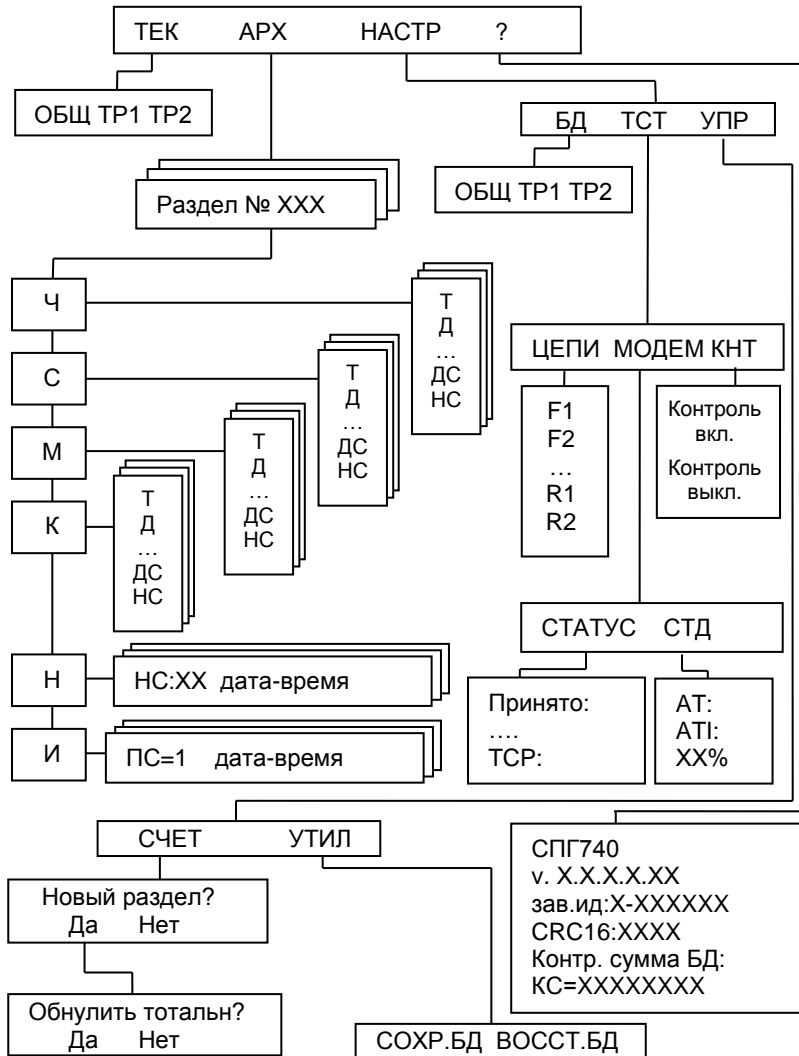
ТЕК АРХ НАСТР ?

ОБЩ ТР1 ТР2

БД ТСТ УПР

ОБЩ ТР1 ТР2

Раздел № XXX

Ч

С

М

К

Т
Д
…
ДС
НС

Т
Д
…
ДС
НС

Т
Д
…
ДС
НС

Т
Д
…
ДС
НС

ЦЕПИ МОДЕМ КНТ

F1
F2
…
R1
R2

Контроль вкл.
Контроль выкл.

Н

НС:XX дата-время

И

ПС=1 дата-время

СТАТУС СТД

Принято:
….
TCP:

AT:
ATI:
XX%

СЧЕТ УТИЛ

Новый раздел?
Да Нет

Обнулить тотальн?
Да Нет

СОХР.БД ВОССТ.БД

СПГ740
v. X.X.X.X.XX
зав.ид:X-XXXXXX
CRC16:XXXX
Контр. сумма БД:
КС=XXXXXXXX